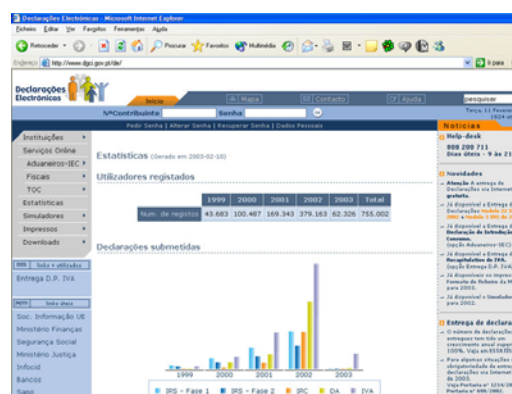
Declarações Electrónicas - Microsoft Internet Explorer

Ficheiro Editar Ver Favoritos Ferramentas Ajuda

Retroceder Procurar Favoritos Multimédia

Endereço http://www.dgci.gov.pt/de/ Ir para

Declarações Electrónicas

Início Mapa Contacto Ajuda pesquisar

Nº Contribuinte Senha

Pedir Senha | Alterar Senha | Recuperar Senha | Dados Pessoais

Instituições
Serviços Online
Aduaneiros-IEC
Fiscais
TOC
Estatísticas
Simuladores
Impressos
Downloads

Entrega D.P. IVA

Soc. Informação UE
Ministério Finanças
Segurança Social
Ministério Justiça
Infocid
Bancos

Estatísticas (Gerado em 2003-02-10)

Utilizadores registados

| | 1999 | 2000 | 2001 | 2002 | 2003 | Total |
|---|---|---|---|---|---|---|
| Num. de registos | 43.683 | 100.487 | 169.343 | 379.163 | 62.326 | 755.002 |

Declarações submetidas

1999 2000 2001 2002 2003

IRS - Fase 1 IRS - Fase 2 IRC DA IVA

Notícias

Help-desk
808 200 711
Dias úteis - 9 e 21

Novidades

Entrega de declara